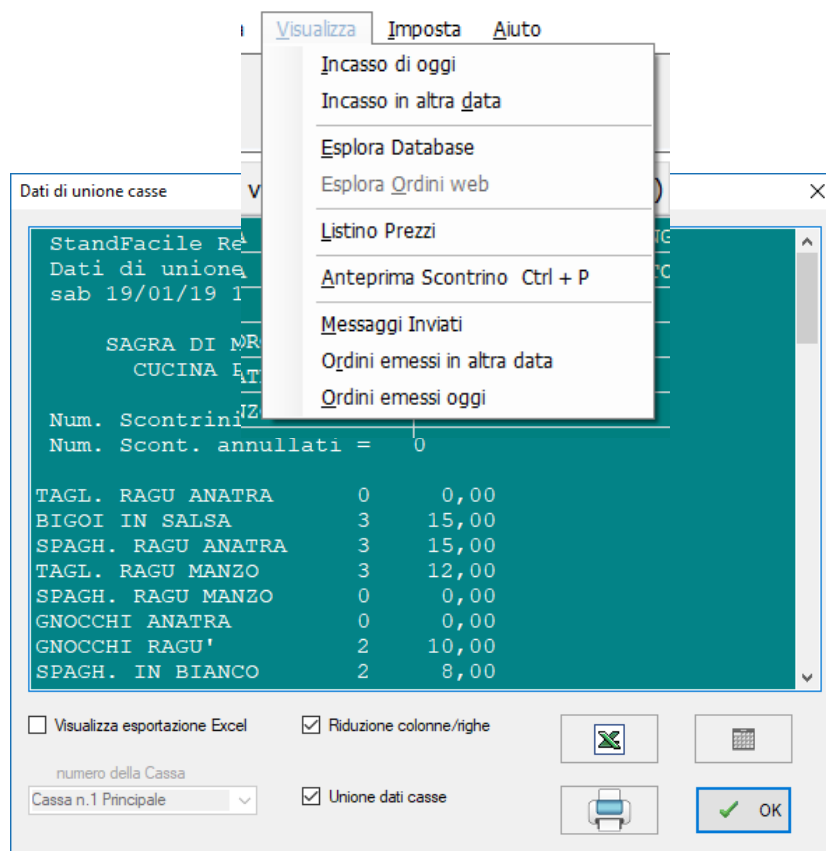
Visualizza Imposta Aiuto

Incasso di oggi
Incasso in altra data
Esplora Database
Esplora Ordini web
Listino Prezzi
Anteprima Scontrino Ctrl + P
Messaggi Inviati
Ordini emessi in altra data
Ordini emessi oggi

Dati di unione casse

StandFacile Re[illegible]
Dati di unione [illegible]
sab 19/01/19 1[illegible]

SAGRA DI M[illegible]
CUCINA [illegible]

Num. Scontrini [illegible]
Num. Scont. annullati = 0

| | | |
|---|---|---|
| TAGL. RAGU ANATRA | 0 | 0,00 |
| BIGOI IN SALSA | 3 | 15,00 |
| SPAGH. RAGU ANATRA | 3 | 15,00 |
| TAGL. RAGU MANZO | 3 | 12,00 |
| SPAGH. RAGU MANZO | 0 | 0,00 |
| GNOCCHI ANATRA | 0 | 0,00 |
| GNOCCHI RAGU' | 2 | 10,00 |
| SPAGH. IN BIANCO | 2 | 8,00 |

Visualizza esportazione Excel
Riduzione colonne/righe
numero della Cassa
Cassa n.1 Principale
Unione dati casse
OK